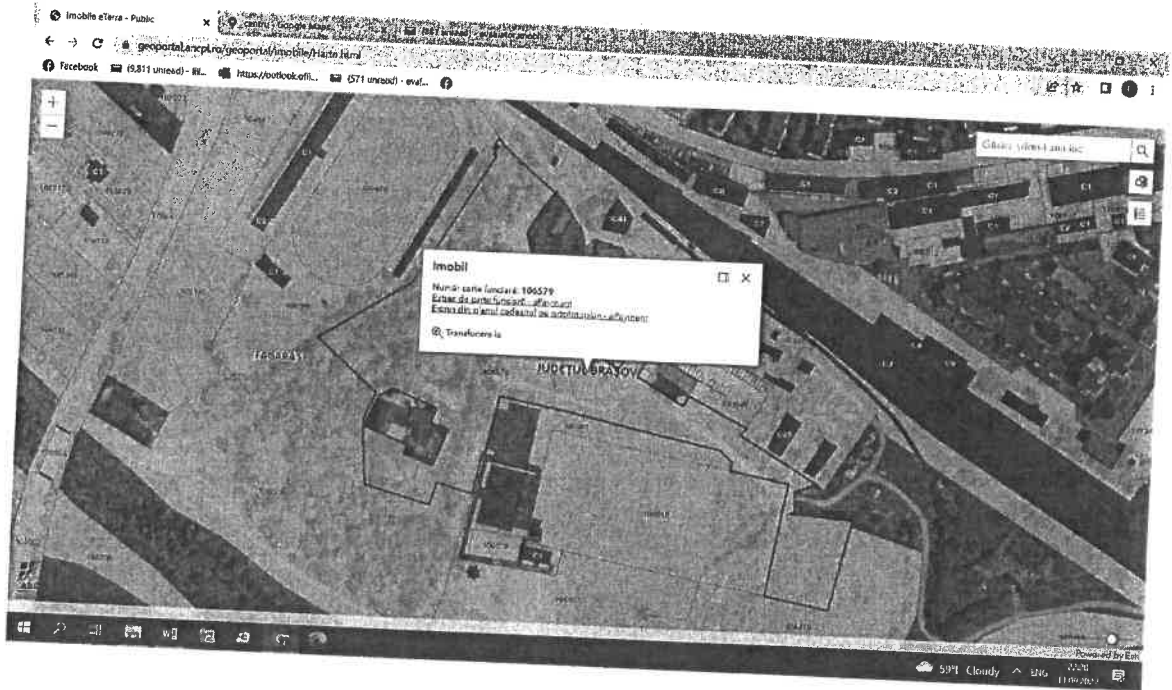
Imobile eTerra - Public
geoportal.ancpi.ro/geoportal/imobile/Harta.html
Facebook (9,811 unread) - ... https://outlook.offi... (571 unread) - eval...

+
−

Găsire adresă sau loc

Imobil
Număr carte funciară: 106579
Extras de carte funciară - eTerra
Extras din planul cadastral pe ortofotoplan - eTerra
Transfocare la

FAGARAS
JUDETUL BRASOV

C1
C1
C1
C2
C1
C1
C1

Powered by Esri
59°F Cloudy ENG